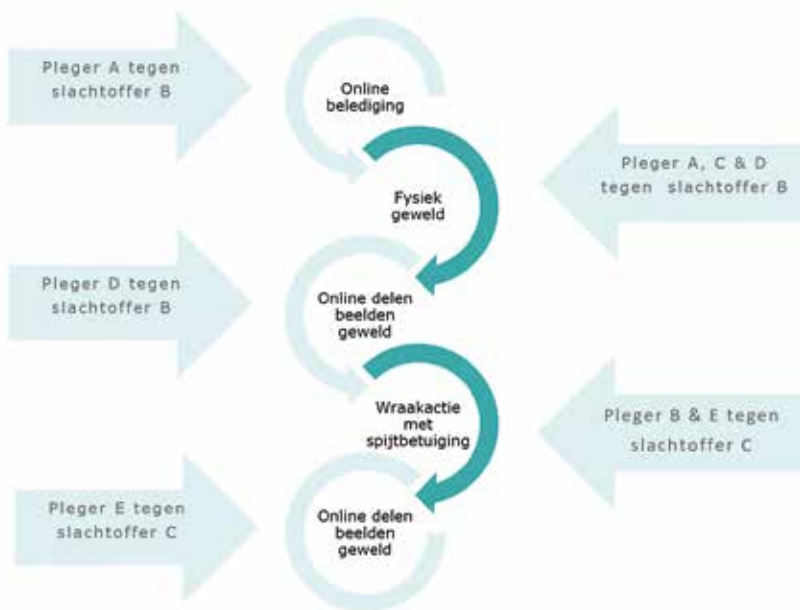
Pleger A tegen slachtoffer B

Online belediging

Pleger A, C & D tegen slachtoffer B

Fysiek geweld

Pleger D tegen slachtoffer B

Online delen beelden geweld

Wraakactie met spijtbetuiging

Pleger B & E tegen slachtoffer C

Pleger E tegen slachtoffer C

Online delen beelden geweld